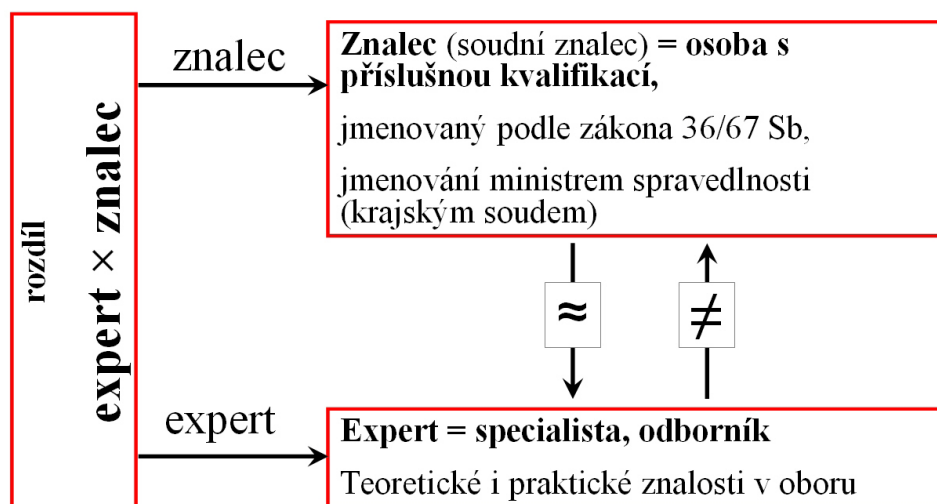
rozdíl

expert × znalec

znalec

**Znalec** (soudní znalec) **= osoba s příslušnou kvalifikací,**

jmenovaný podle zákona 36/67 Sb,

jmenování ministrem spravedlnosti (krajským soudem)

$\approx$

$\neq$

expert

**Expert = specialista, odborník**

Teoretické i praktické znalosti v oboru